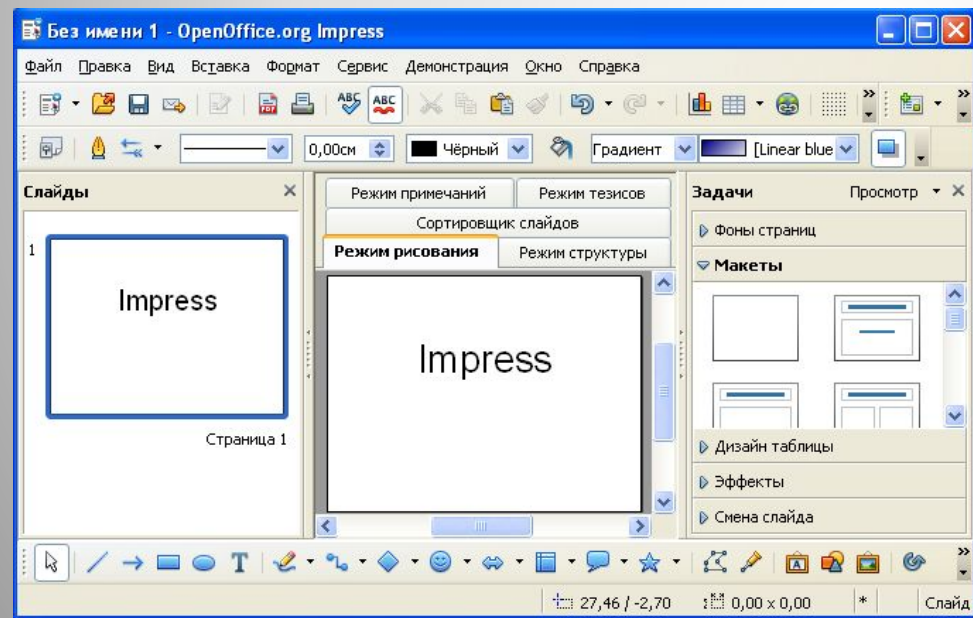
Без имени 1 - OpenOffice.org Impress

Файл Правка Вид Вставка Формат Сервис Демонстрация Окно Справка

0,00см Чёрный Градиент [Linear blue

Слайды

1

Impress

Страница 1

Режим примечаний Режим тезисов
Сортировщик слайдов
Режим рисования Режим структуры

Impress

Задачи Просмотр

Фоны страниц
Макеты
Дизайн таблицы
Эффекты
Смена слайда

27,46 / -2,70 0,00 x 0,00 * Слайд